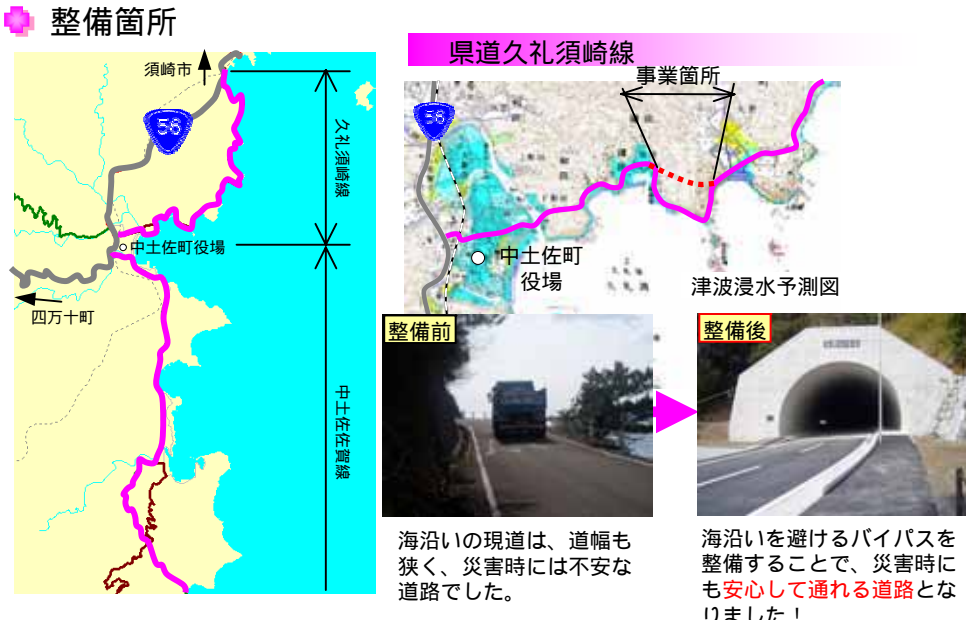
整備箇所

須崎市

56

久礼須崎線

中土佐町役場

四万十町

中土佐佐賀線

県道久礼須崎線

事業箇所

56

中土佐町
役場

津波浸水予測図

整備前

海沿いの現道は、道幅も狭く、災害時には不安な道路でした。

整備後

海沿いを避けるバイパスを整備することで、災害時にも安心して通れる道路となりました！